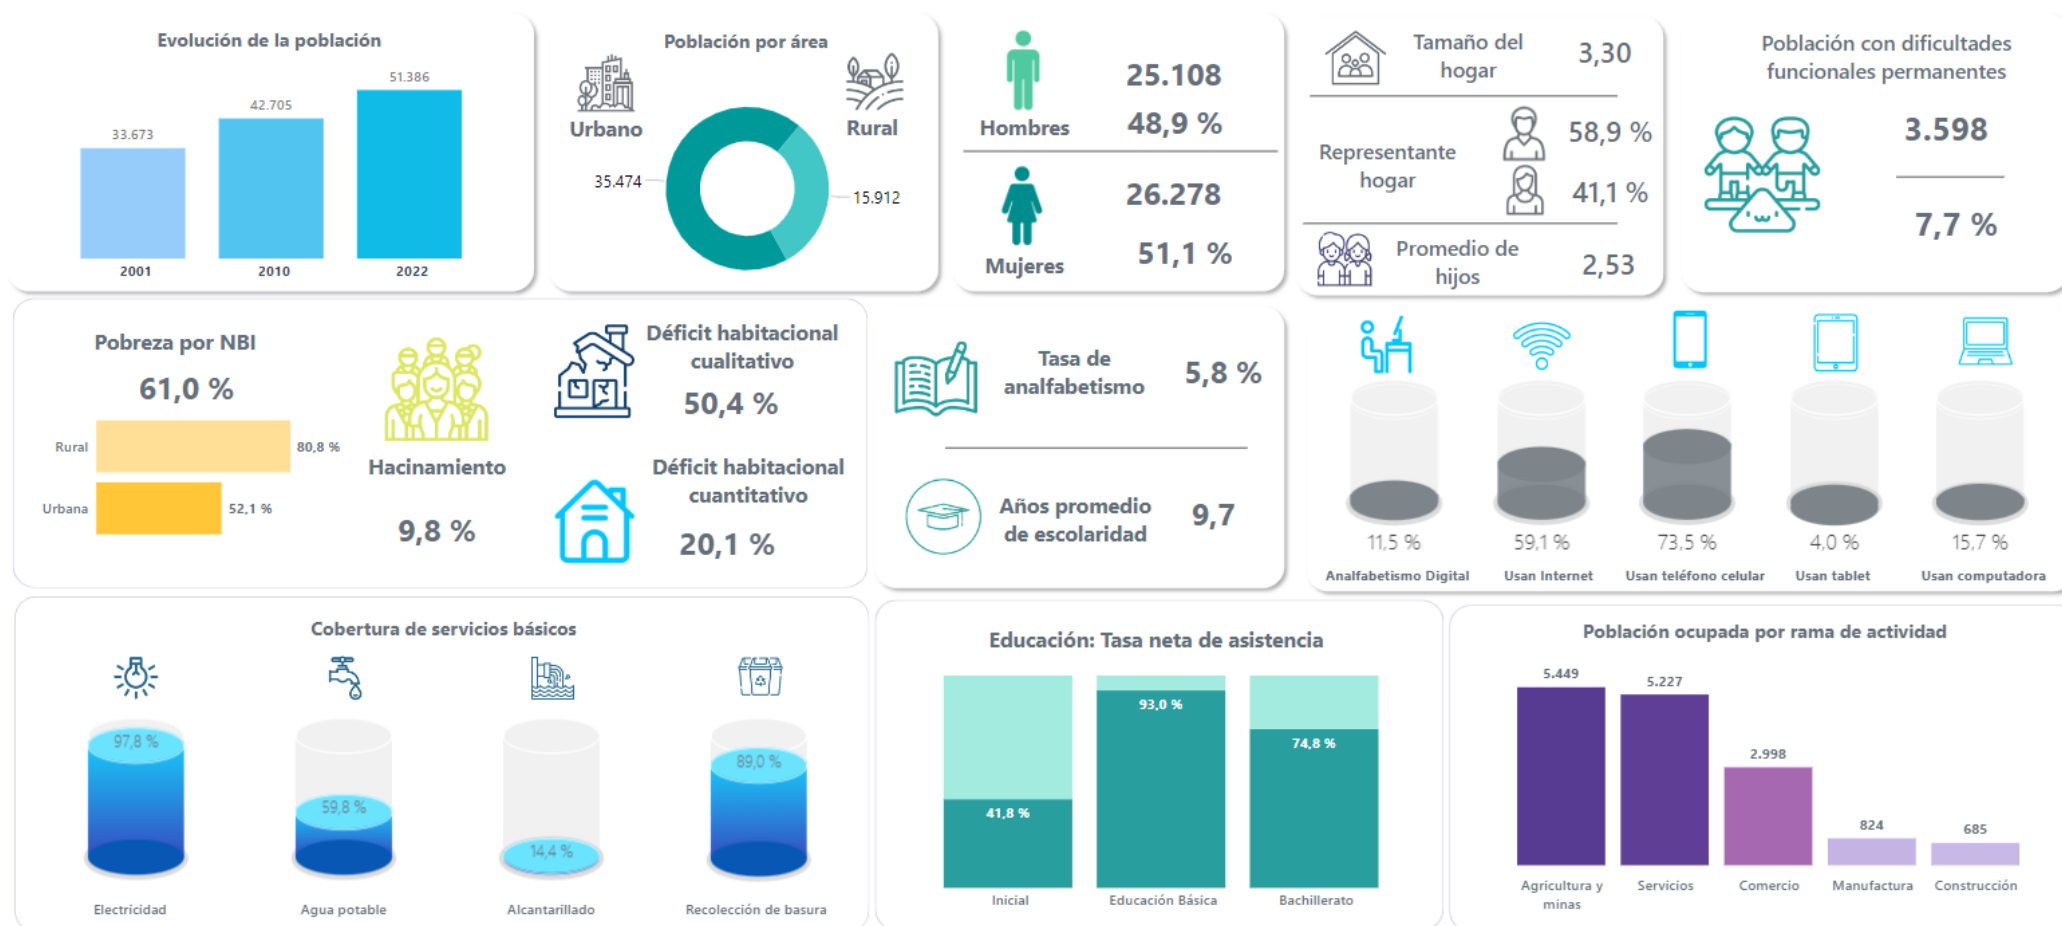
Evolución de la población

33.673
42.705
51.386
2001
2010
2022

Población por área

Urbano
Rural
35.474
15.912

Hombres
25.108
48,9 %

Mujeres
26.278
51,1 %

Tamaño del hogar
3,30

Representante hogar
58,9 %
41,1 %

Promedio de hijos
2,53

Población con dificultades funcionales permanentes
3.598
7,7 %

Pobreza por NBI
61,0 %
Rural
80,8 %
Urbana
52,1 %

Hacinamiento
9,8 %

Déficit habitacional cualitativo
50,4 %

Déficit habitacional cuantitativo
20,1 %

Tasa de analfabetismo
5,8 %

Años promedio de escolaridad
9,7

11,5 %
Analfabetismo Digital
59,1 %
Usan Internet
73,5 %
Usan teléfono celular
4,0 %
Usan tablet
15,7 %
Usan computadora

Cobertura de servicios básicos

97,8 %
Electricidad
59,8 %
Agua potable
14,4 %
Alcantarillado
89,0 %
Recolección de basura

Educación: Tasa neta de asistencia

41,8 %
Inicial
93,0 %
Educación Básica
74,8 %
Bachillerato

Población ocupada por rama de actividad

5.449
Agricultura y minas
5.227
Servicios
2.998
Comercio
824
Manufactura
685
Construcción